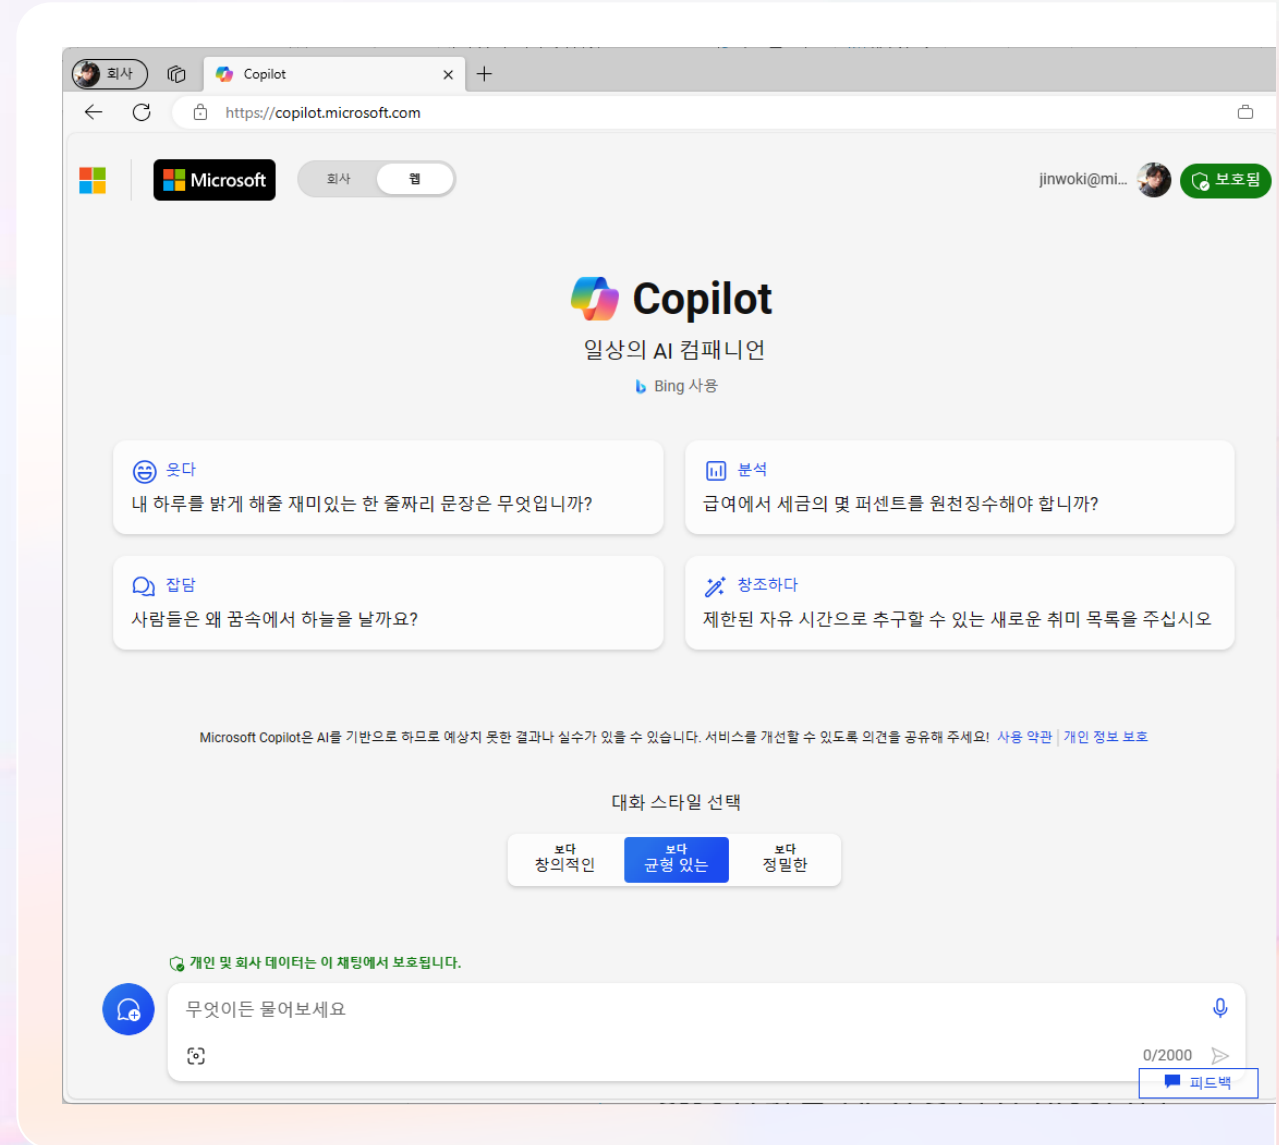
회사 Copilot ×
+
https://copilot.microsoft.com

Microsoft 회사 웹
jinwoki@mi... 보호됨

Copilot
일상의 AI 컴패니언
Bing 사용

웃다
내 하루를 밝게 해줄 재미있는 한 줄짜리 문장은 무엇입니까?

분석
급여에서 세금의 몇 퍼센트를 원천징수해야 합니까?

잡담
사람들은 왜 꿈속에서 하늘을 날까요?

창조하다
제한된 자유 시간으로 추구할 수 있는 새로운 취미 목록을 주십시오

Microsoft Copilot은 AI를 기반으로 하므로 예상치 못한 결과나 실수가 있을 수 있습니다. 서비스를 개선할 수 있도록 의견을 공유해 주세요! 사용 약관 | 개인 정보 보호

대화 스타일 선택

보다 창의적인
보다 균형 있는
보다 정밀한

개인 및 회사 데이터는 이 채팅에서 보호됩니다.

무엇이든 물어보세요
0/2000
피드백